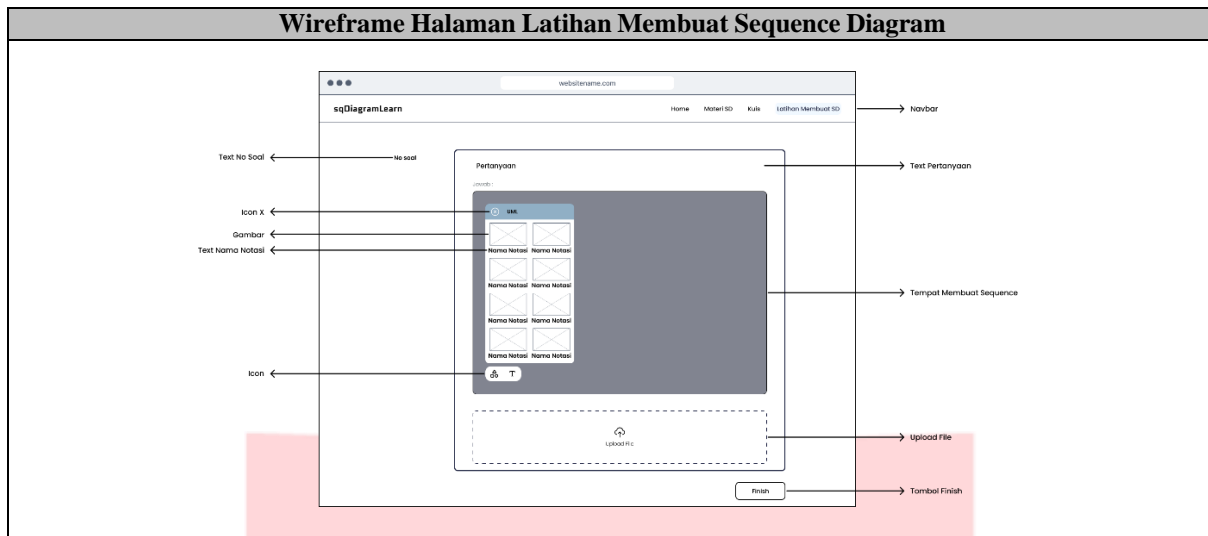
Wireframe Halaman Latihan Membuat Sequence Diagram

websitename.com

sqDiagramLearn

Home Materi SD Kuis Latihan Membuat SD

Navbar

Text No Soal

No soal

Pertanyaan

Text Pertanyaan

Jawab :

Icon X

UML

Gambar

Text Nama Notasi

Nama Notasi Nama Notasi
Nama Notasi Nama Notasi
Nama Notasi Nama Notasi
Nama Notasi Nama Notasi

Tempat Membuat Sequence

Icon

Upload File

Upload File

Finish

Tombol Finish